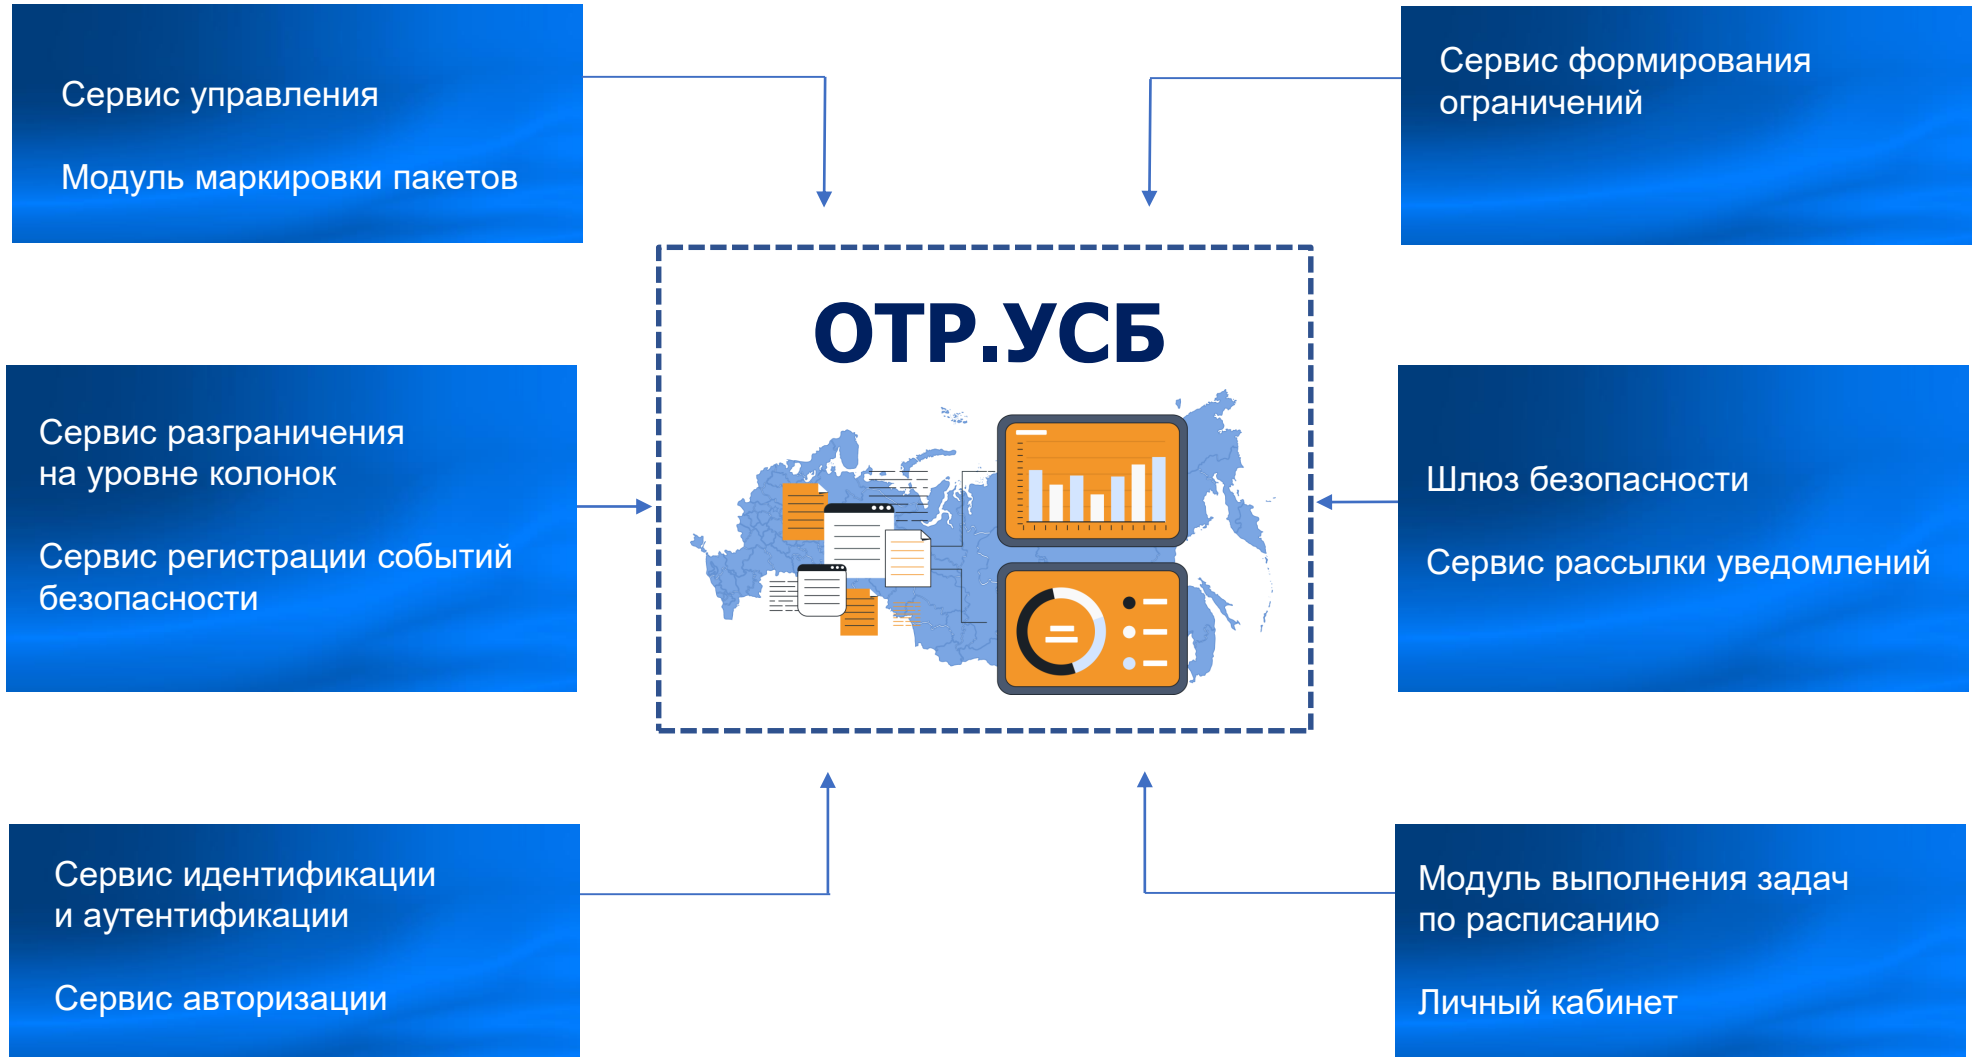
Сервис управления

Модуль маркировки пакетов

Сервис формирования ограничений

ОТР.УСБ

Сервис разграничения на уровне колонок

Сервис регистрации событий безопасности

Шлюз безопасности

Сервис рассылки уведомлений

Сервис идентификации и аутентификации

Сервис авторизации

Модуль выполнения задач по расписанию

Личный кабинет